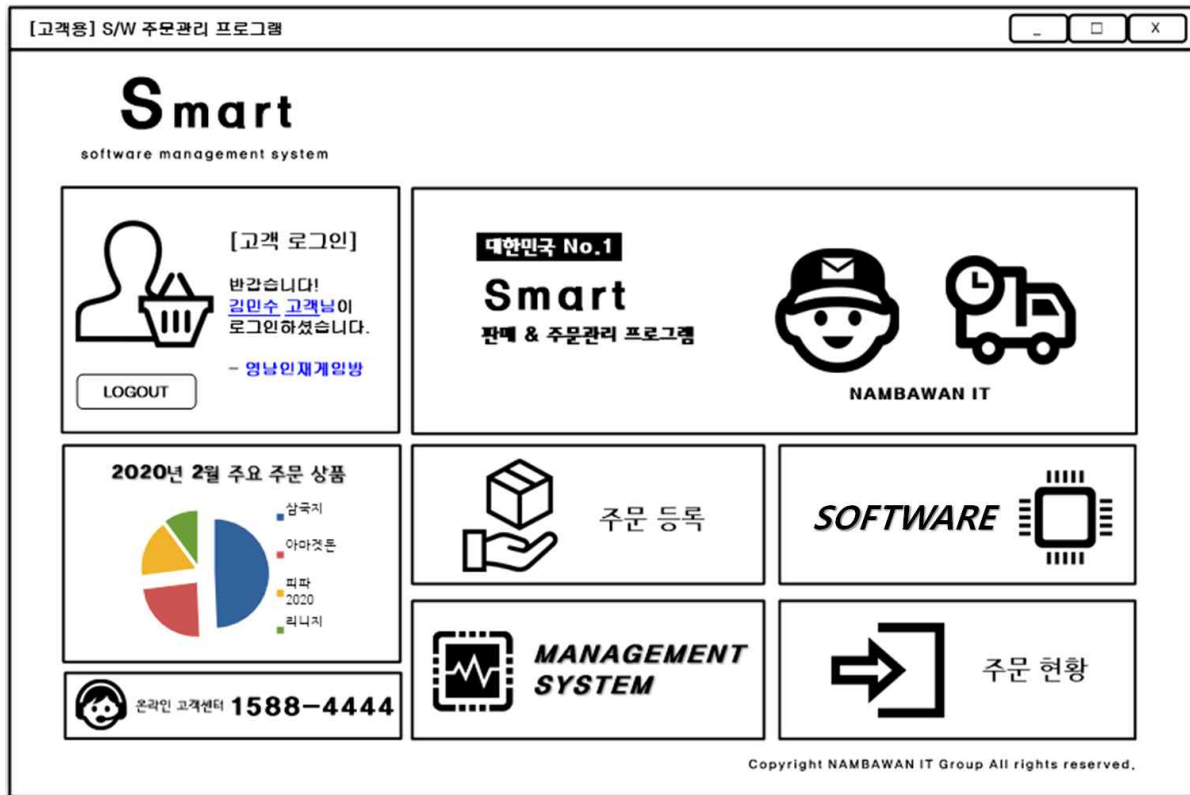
[고객용] S/W 주문관리 프로그램

_ □ X

Smart
software management system

[고객 로그인]

반갑습니다!
김민수 고객님이
로그인하셨습니다.

- 영남인재개일방

LOGOUT

대한민국 No.1
Smart
판매 & 주문관리 프로그램

NAMBAWAN IT

2020년 2월 주요 주문 상품

삼국지
아마겟돈
피파 2020
리니지

주문 등록

SOFTWARE

MANAGEMENT SYSTEM

주문 현황

온라인 고객센터 1588-4444

Copyright NAMBAWAN IT Group All rights reserved.